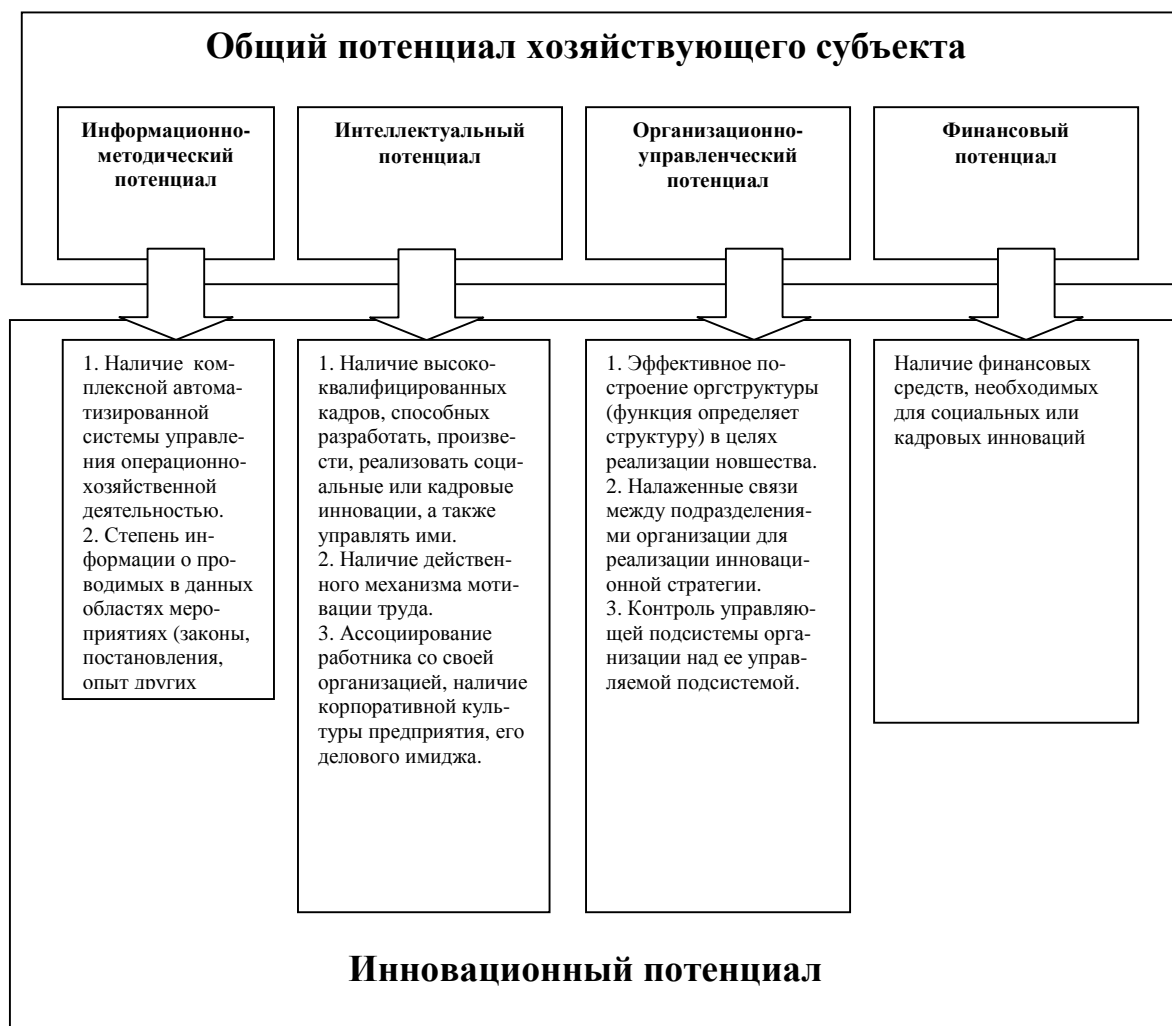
Общий потенциал хозяйствующего субъекта

Информационно-методический потенциал

Интеллектуальный потенциал

Организационно-управленческий потенциал

Финансовый потенциал

1. Наличие комплексной автоматизированной системы управления операционно-хозяйственной деятельностью.
2. Степень информации о проводимых в данных областях мероприятиях (законы, постановления, опыт других

1. Наличие высококвалифицированных кадров, способных разработать, произвести, реализовать социальные или кадровые инновации, а также управлять ими.
2. Наличие действенного механизма мотивации труда.
3. Ассоциирование работника со своей организацией, наличие корпоративной культуры предприятия, его делового имиджа.

1. Эффективное построение оргструктуры (функция определяет структуру) в целях реализации новшества.
2. Налаженные связи между подразделениями организации для реализации инновационной стратегии.
3. Контроль управляющей подсистемы организации над ее управляемой подсистемой.

Наличие финансовых средств, необходимых для социальных или кадровых инноваций

Инновационный потенциал